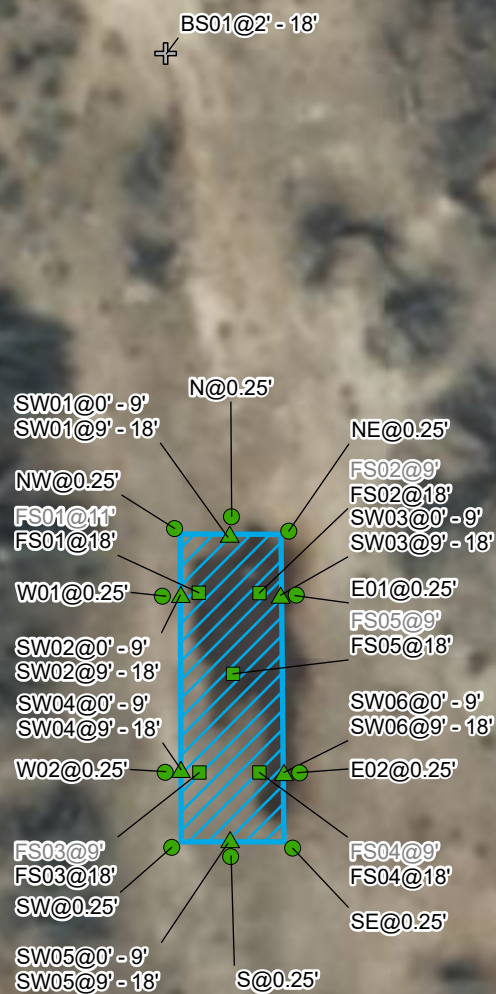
BS01@2' - 18'

N@0.25'

SW01@0' - 9'
SW01@9' - 18'

NE@0.25'

FS02@9'
FS02@18'

NW@0.25'

SW03@0' - 9'
SW03@9' - 18'

FS01@11'
FS01@18'

W01@0.25'

E01@0.25'

FS05@9'
FS05@18'

SW02@0' - 9'
SW02@9' - 18'

SW04@0' - 9'
SW04@9' - 18'

SW06@0' - 9'
SW06@9' - 18'

W02@0.25'

E02@0.25'

FS03@9'
FS03@18'

FS04@9'
FS04@18'

SW@0.25'

SE@0.25'

SW05@0' - 9'
SW05@9' - 18'

S@0.25'